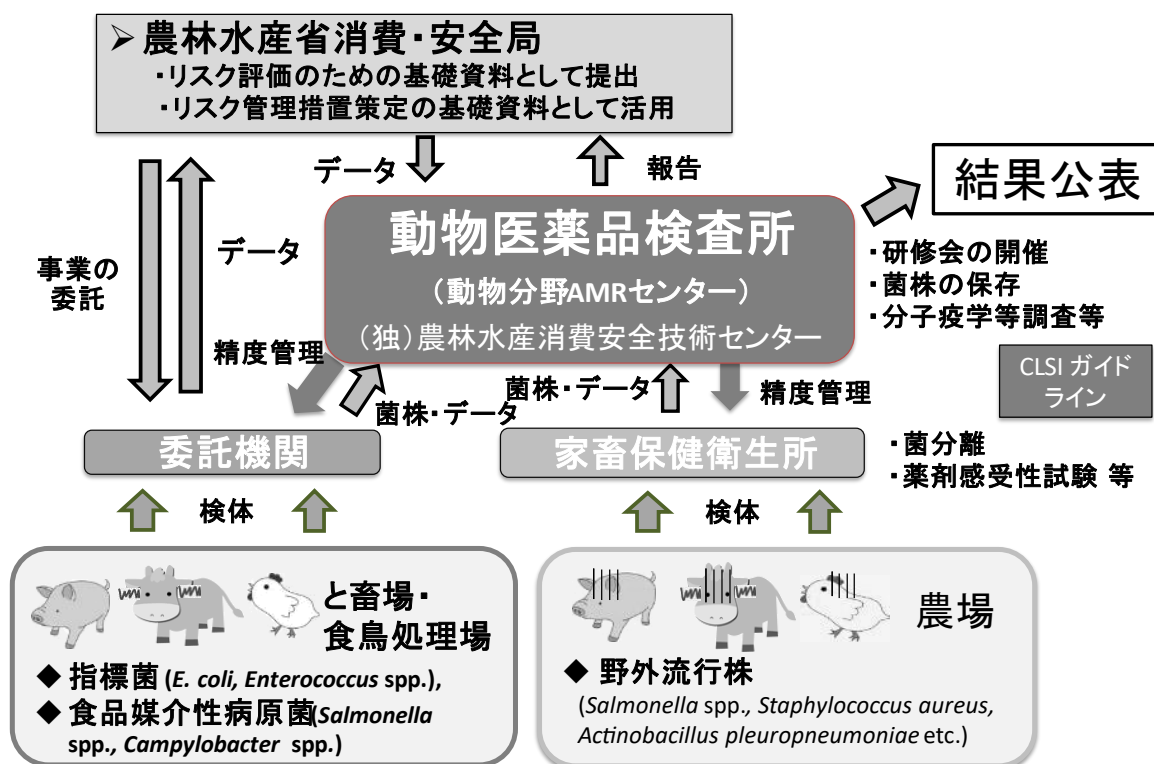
➢ 農林水産省消費・安全局
・リスク評価のための基礎資料として提出
・リスク管理措置策定の基礎資料として活用

データ

報告

結果公表

事業の委託

データ

動物医薬品検査所
（動物分野AMRセンター）
（独）農林水産消費安全技術センター

・研修会の開催
・菌株の保存
・分子疫学等調査等

CLSI ガイドライン

精度管理

菌株・データ

菌株・データ

精度管理

委託機関

家畜保健衛生所

・菌分離
・薬剤感受性試験 等

検体

検体

と畜場・食鳥処理場

◆ 指標菌 (*E. coli, Enterococcus* spp.),
◆ 食品媒介性病原菌(*Salmonella* spp., *Campylobacter* spp.)

農場

◆ 野外流行株
(*Salmonella* spp., *Staphylococcus aureus, Actinobacillus pleuropneumoniae* etc.)